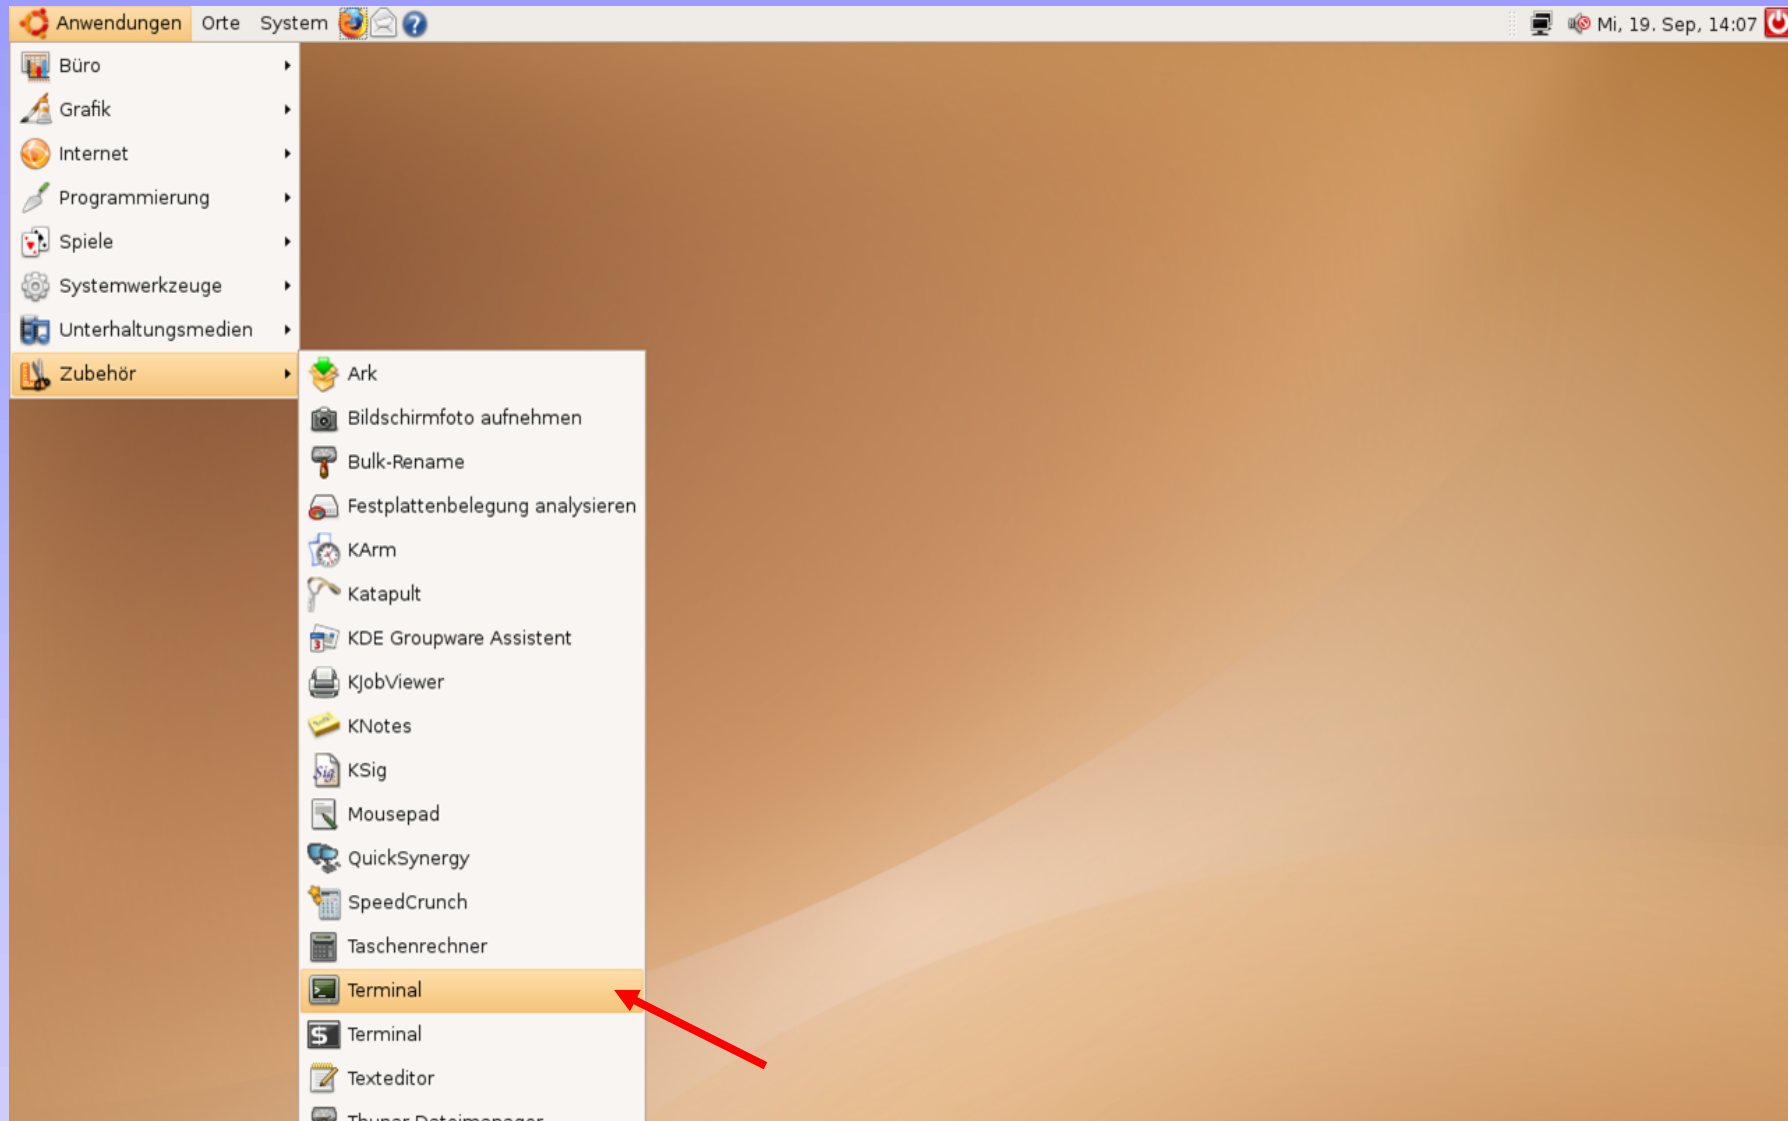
Anwendungen Orte System

Mi, 19. Sep, 14:07

Büro
Grafik
Internet
Programmierung
Spiele
Systemwerkzeuge
Unterhaltungsmedien
Zubehör

Ark
Bildschirmfoto aufnehmen
Bulk-Rename
Festplattenbelegung analysieren
KArm
Katapult
KDE Groupware Assistent
KJobViewer
KNotes
KSig
Mousepad
QuickSynergy
SpeedCrunch
Taschenrechner
Terminal
Terminal
Texteditor
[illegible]